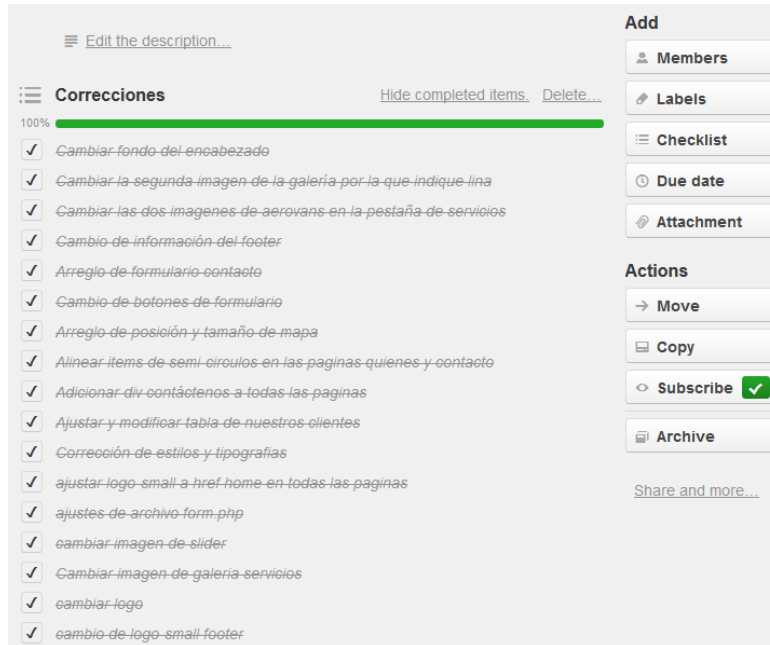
Edit the description...

Correcciones

Hide completed items. Delete...

100%

✓ Cambiar fondo del encabezado
✓ Cambiar la segunda imagen de la galería por la que indique lina
✓ Cambiar las dos imagenes de aerovans en la pestaña de servicios
✓ Cambio de información del footer
✓ Arreglo de formulario contacto
✓ Cambio de botones de formulario
✓ Arreglo de posición y tamaño de mapa
✓ Alinear items de semi circulos en las paginas quienes y contacto
✓ Adicionar div contáctenos a todas las paginas
✓ Ajustar y modificar tabla de nuestros clientes
✓ Corrección de estilos y tipografias
✓ ajustar logo small a href home en todas las paginas
✓ ajustes de archivo form.php
✓ cambiar imagen de slider
✓ Cambiar imagen de galeria servicios
✓ cambiar logo
✓ cambio de logo small footer

Add
Members
Labels
Checklist
Due date
Attachment

Actions
Move
Copy
Subscribe ✓
Archive

Share and more...